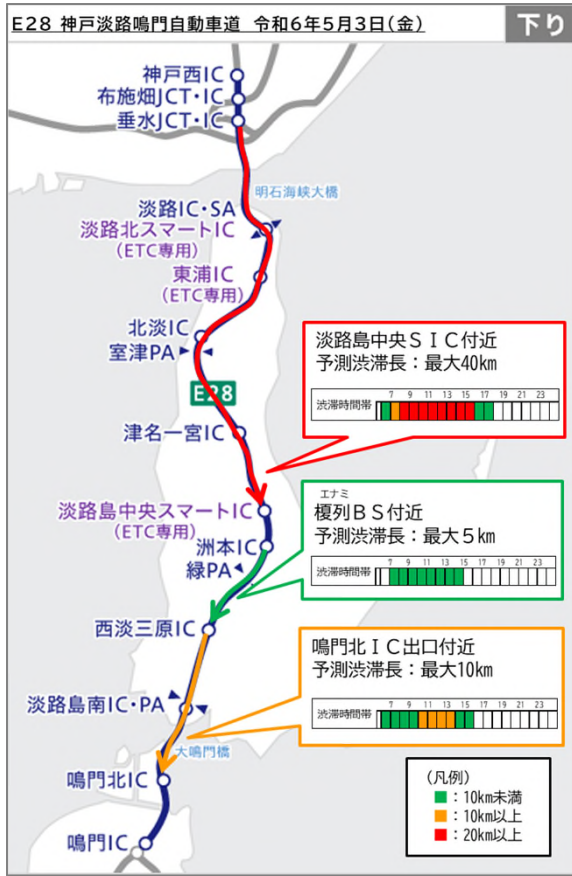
E28 神戸淡路鳴門自動車道 令和6年5月3日(金)

下り

神戸西IC
布施畑JCT・IC
垂水JCT・IC
明石海峡大橋
淡路IC・SA
淡路北スマートIC
(ETC専用)
東浦IC
(ETC専用)
北淡IC
室津PA
E28
津名一宮IC
淡路島中央スマートIC
(ETC専用)
洲本IC
緑PA
西淡三原IC
淡路島南IC・PA
大鳴門橋
鳴門北IC
鳴門IC

淡路島中央SIC付近
予測渋滞長:最大40km
渋滞時間帯 7 9 11 13 15 17 19 21 23

エナミ
榎列BS付近
予測渋滞長:最大5km
渋滞時間帯 7 9 11 13 15 17 19 21 23

鳴門北IC出口付近
予測渋滞長:最大10km
渋滞時間帯 7 9 11 13 15 17 19 21 23

(凡例)
:10km未満
:10km以上
:20km以上